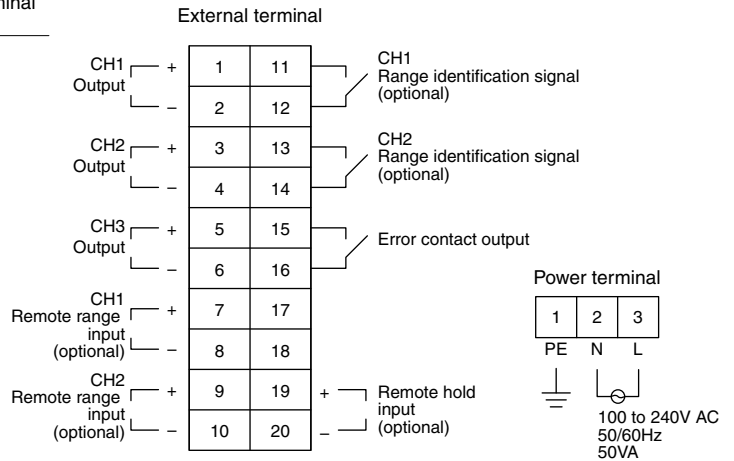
inal

External terminal

CH1 Output + 1 11 CH1 Range identification signal (optional)
– 2 12

CH2 Output + 3 13 CH2 Range identification signal (optional)
– 4 14

CH3 Output + 5 15 Error contact output
– 6 16

CH1 Remote range input (optional) + 7 17
– 8 18

CH2 Remote range input (optional) + 9 19 + Remote hold input (optional)
– 10 20 –

Power terminal

| 1 | 2 | 3 |
|---|---|---|
| PE | N | L |

100 to 240V AC
50/60Hz
50VA